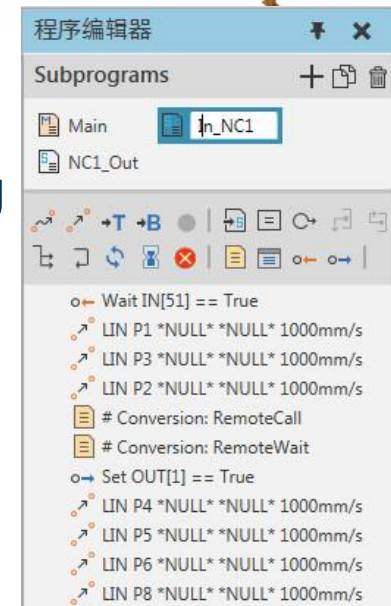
程序编辑器

Subprograms

Main

In_NC1

NC1_Out

+T +B

Wait IN[51] == True
LIN P1 *NULL* *NULL* 1000mm/s
LIN P3 *NULL* *NULL* 1000mm/s
LIN P2 *NULL* *NULL* 1000mm/s
# Conversion: RemoteCall
# Conversion: RemoteWait
Set OUT[1] == True
LIN P4 *NULL* *NULL* 1000mm/s
LIN P5 *NULL* *NULL* 1000mm/s
LIN P6 *NULL* *NULL* 1000mm/s
LIN P8 *NULL* *NULL* 1000mm/s